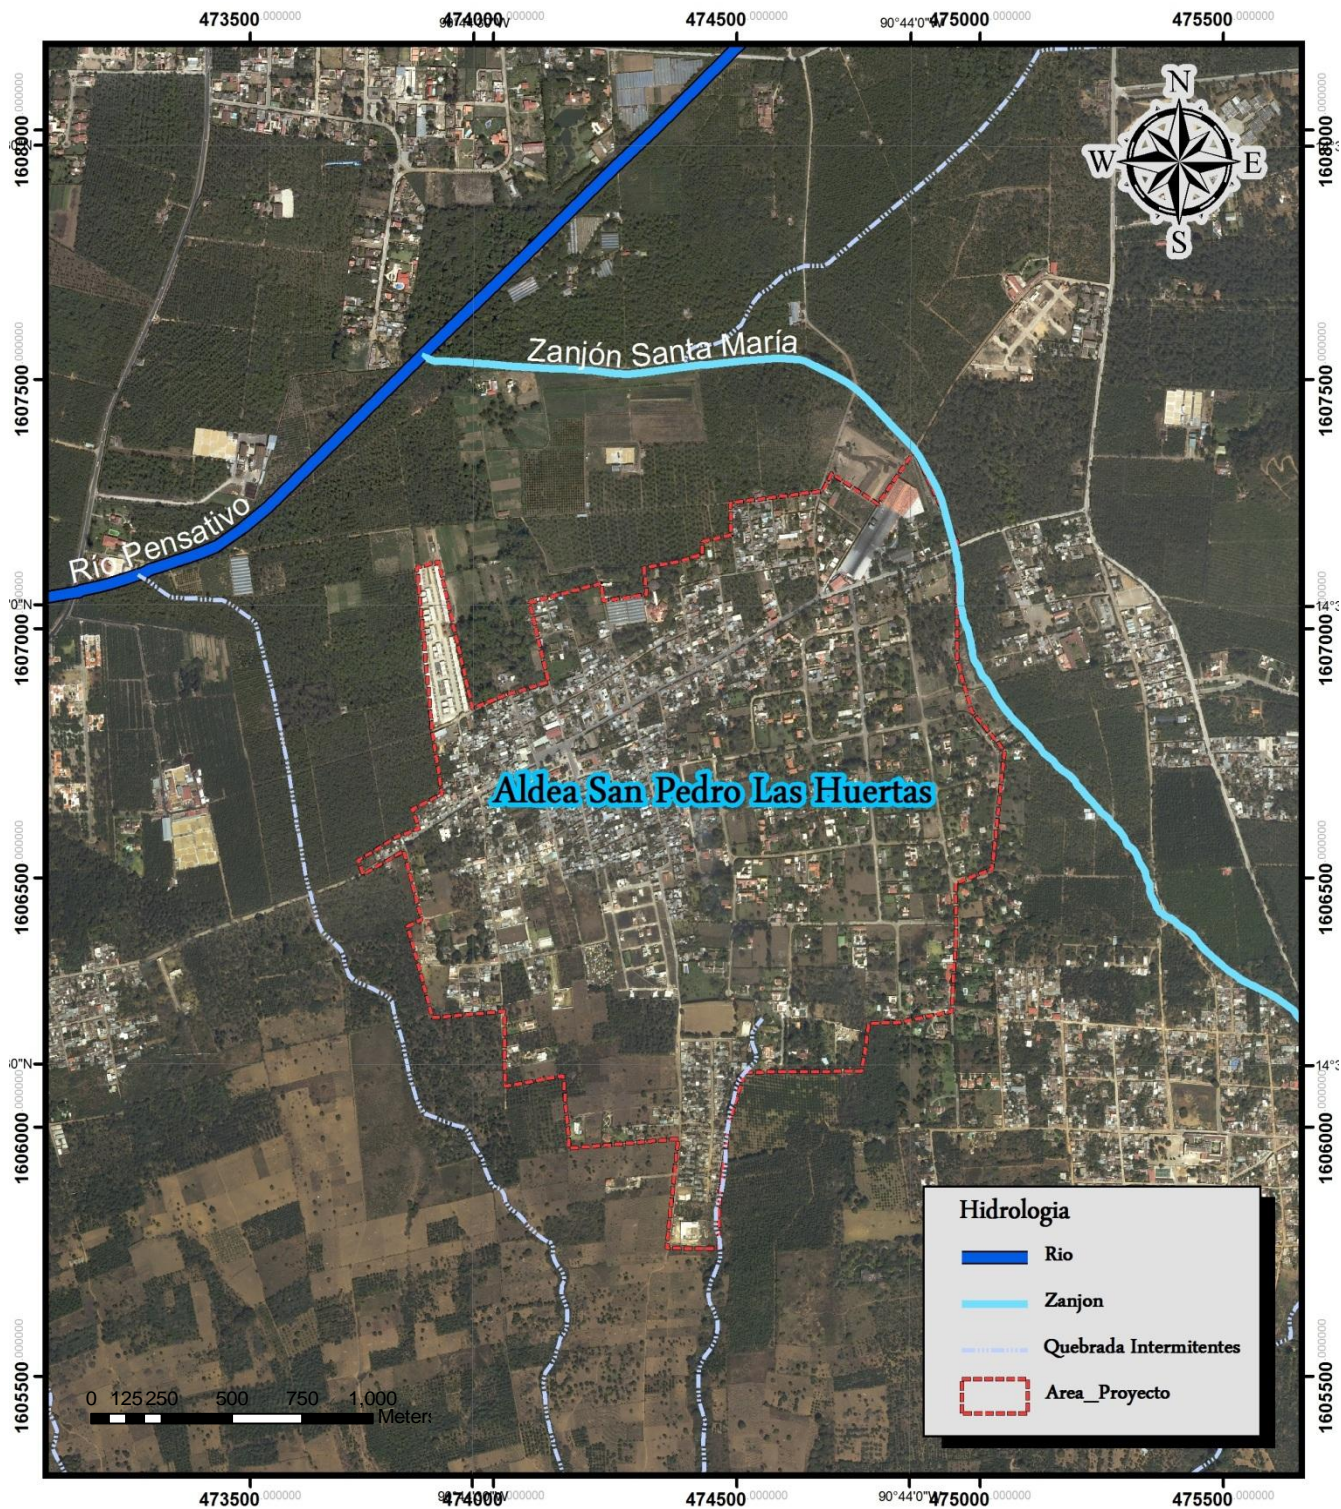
473500.000000 474000.000000 90°44'0"W 474500.000000 90°44'0"W 475000.000000 475500.000000

1608000.000000 1607500.000000 1607000.000000 1606500.000000 1606000.000000 1605500.000000

0"N 5"N

14°3 14°3

N
W E
S

Zanjón Santa María

Río Pensativo

Aldea San Pedro Las Huertas

Hidrologia
Rio
Zanjon
Quebrada Intermitentes
Area_Proyecto

0 125 250 500 750 1,000
Meters

473500.000000 474000.000000 90°44'0"W 474500.000000 90°44'0"W 475000.000000 475500.000000